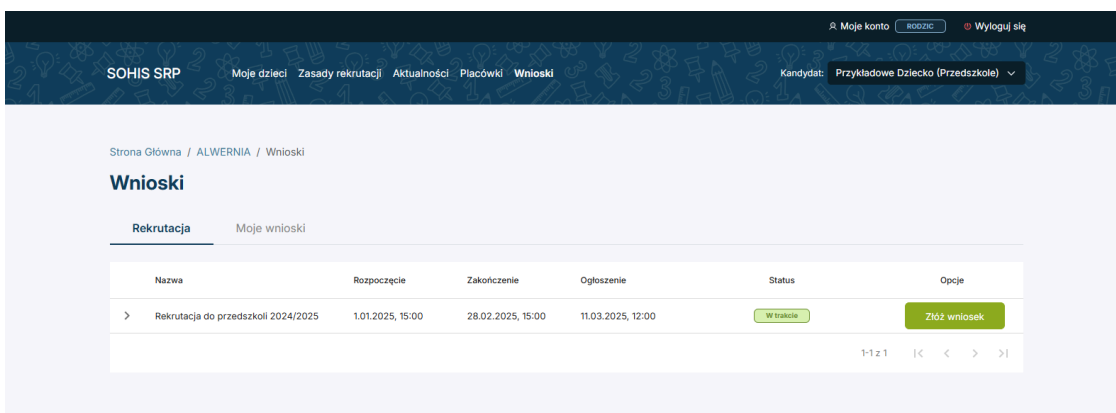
Moje konto RODZIC Wyloguj się

SOHIS SRP Moje dzieci Zasady rekrutacji Aktualności Placówki Wnioski Kandydat: Przykładowe Dziecko (Przedszkole)

Strona Główna / ALWERNIA / Wnioski

Wnioski

Rekrutacja Moje wnioski

| | Nazwa | Rozpoczęcie | Zakończenie | Ogłoszenie | Status | Opcje |
|---|---|---|---|---|---|---|
| > | Rekrutacja do przedszkoli 2024/2025 | 1.01.2025, 15:00 | 28.02.2025, 15:00 | 11.03.2025, 12:00 | W trakcie | Złóż wniosek |

1-1 z 1